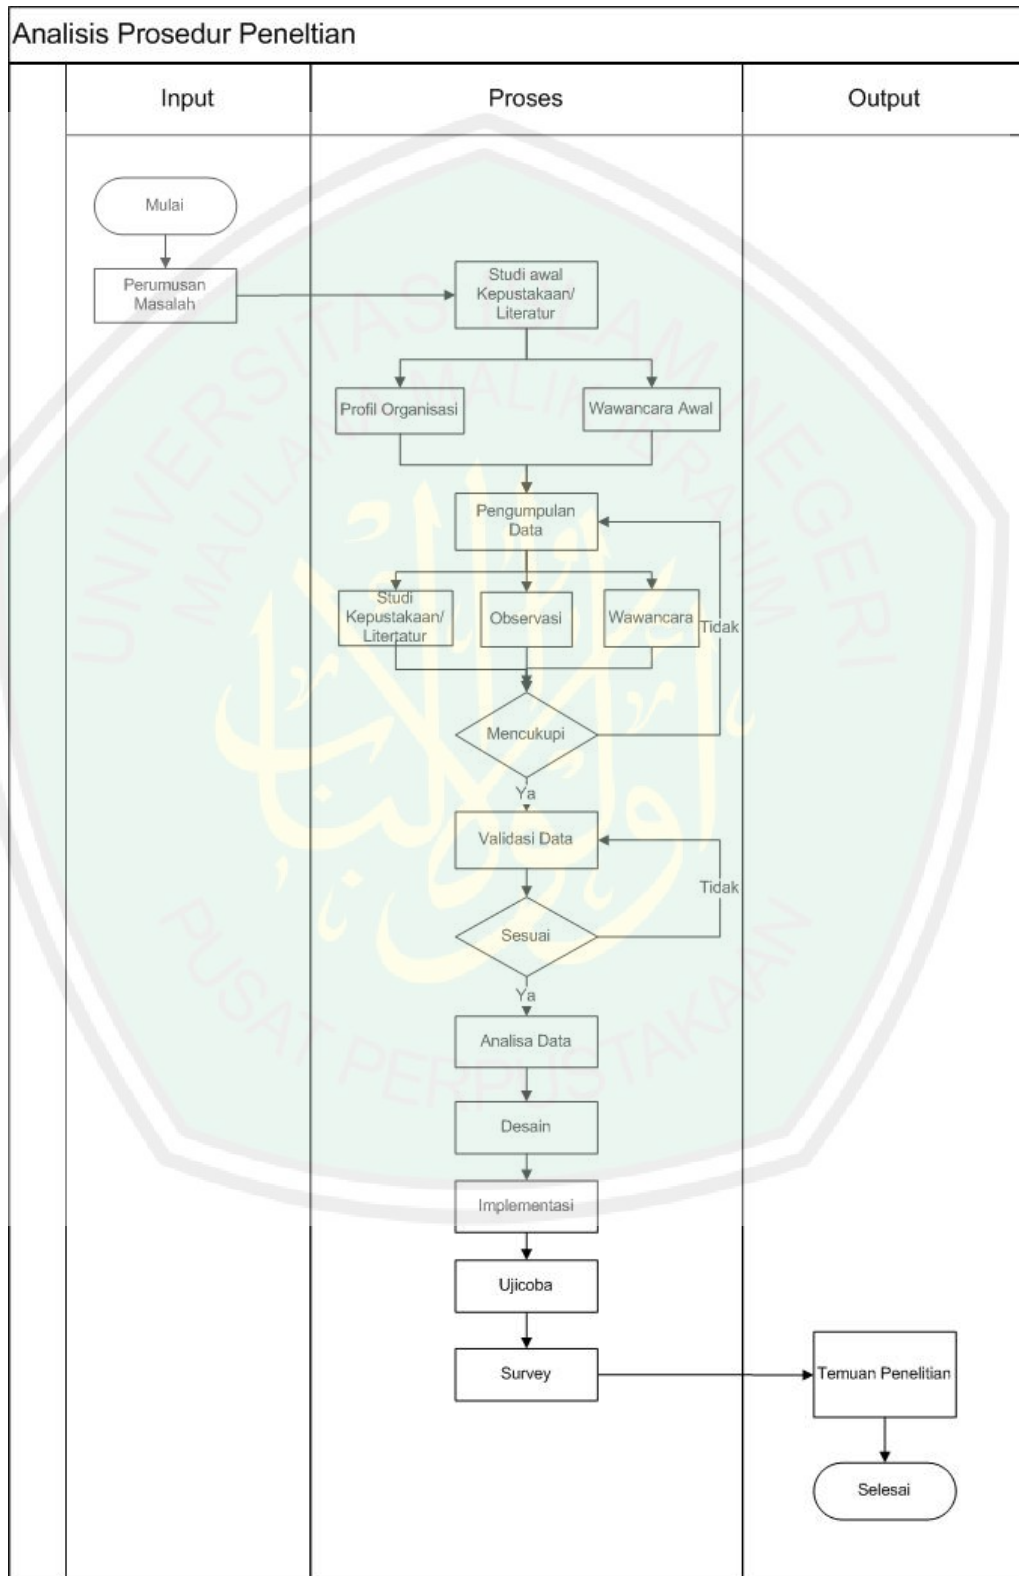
Analisis Prosedur Peneltian

Input

Proses

Output

Mulai

Perumusan Masalah

Studi awal Kepustakaan/ Literatur

Profil Organisasi

Wawancara Awal

Pengumpulan Data

Studi Kepustakaan/ Litertatur

Observasi

Wawancara

Tidak

Mencukupi

Ya

Validasi Data

Tidak

Sesuai

Ya

Analisa Data

Desain

Implementasi

Ujicoba

Survey

Temuan Penelitian

Selesai